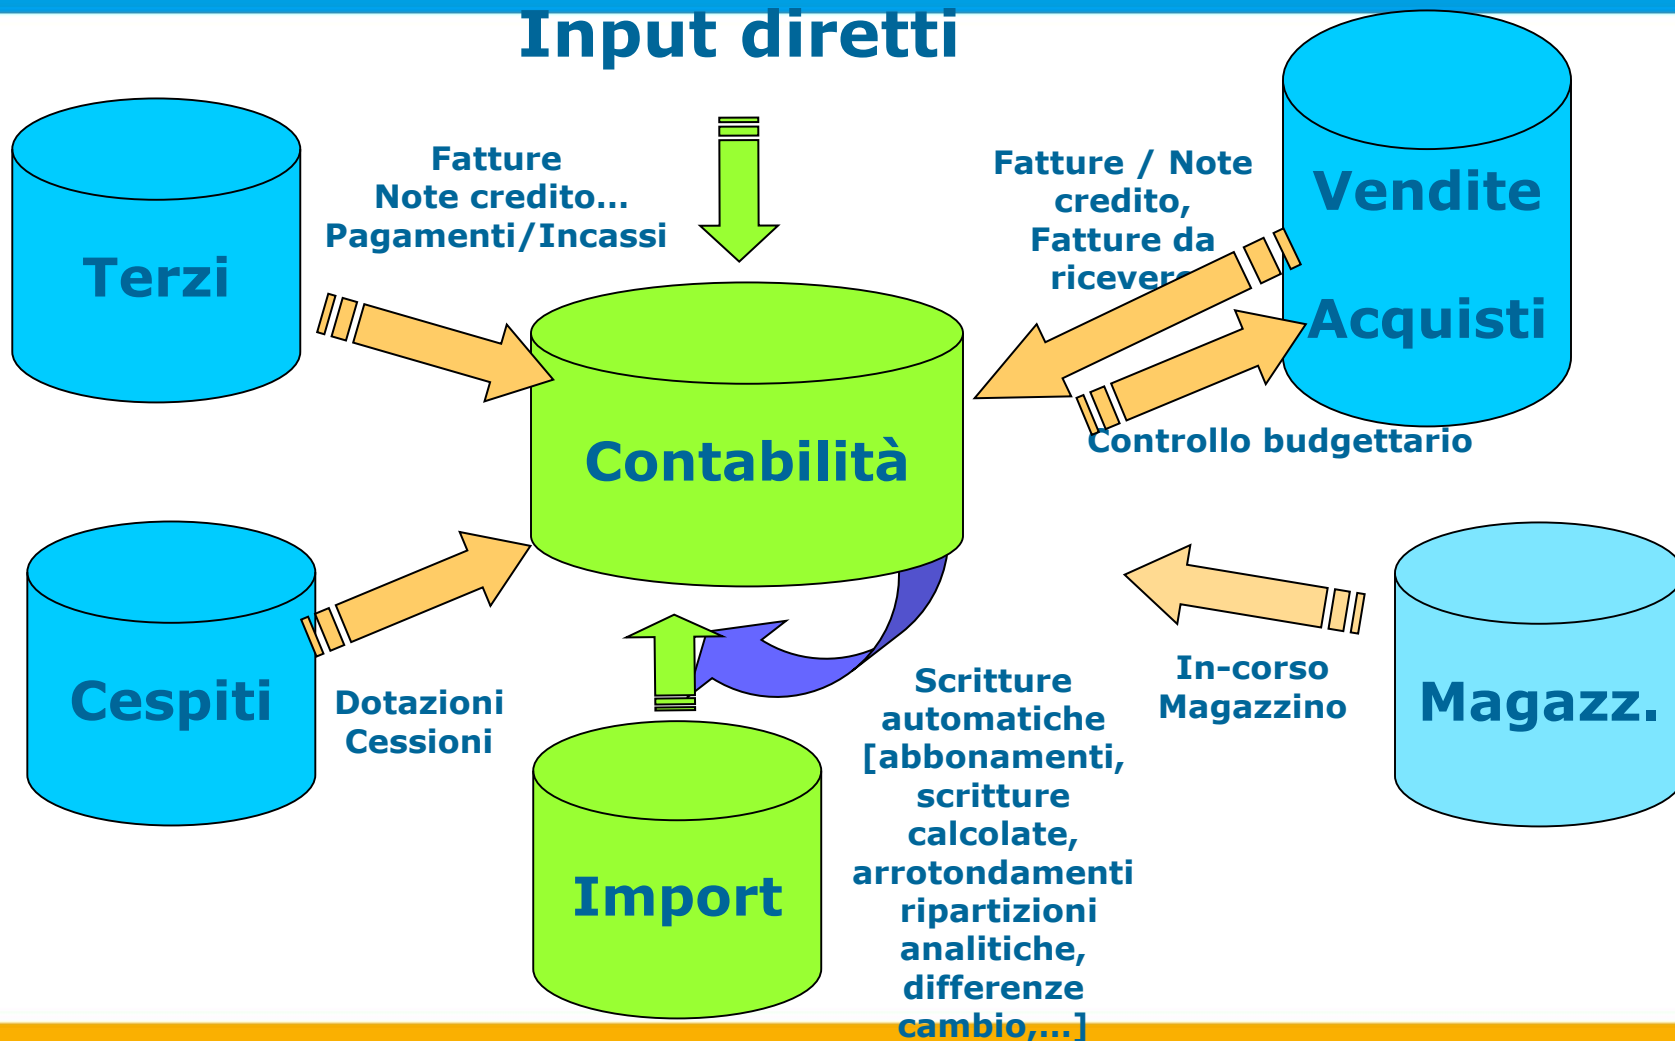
Input diretti

Terzi

Fatture
Note credito...
Pagamenti/Incassi

Fatture / Note credito,
Fatture da ricever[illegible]

Vendite

Acquisti

Contabilità

Controllo budgettario

Cespiti

Dotazioni
Cessioni

Import

Scritture automatiche [abbonamenti, scritture calcolate, arrotondamenti ripartizioni analitiche, differenze cambio,...]

In-corso
Magazzino

Magazz.